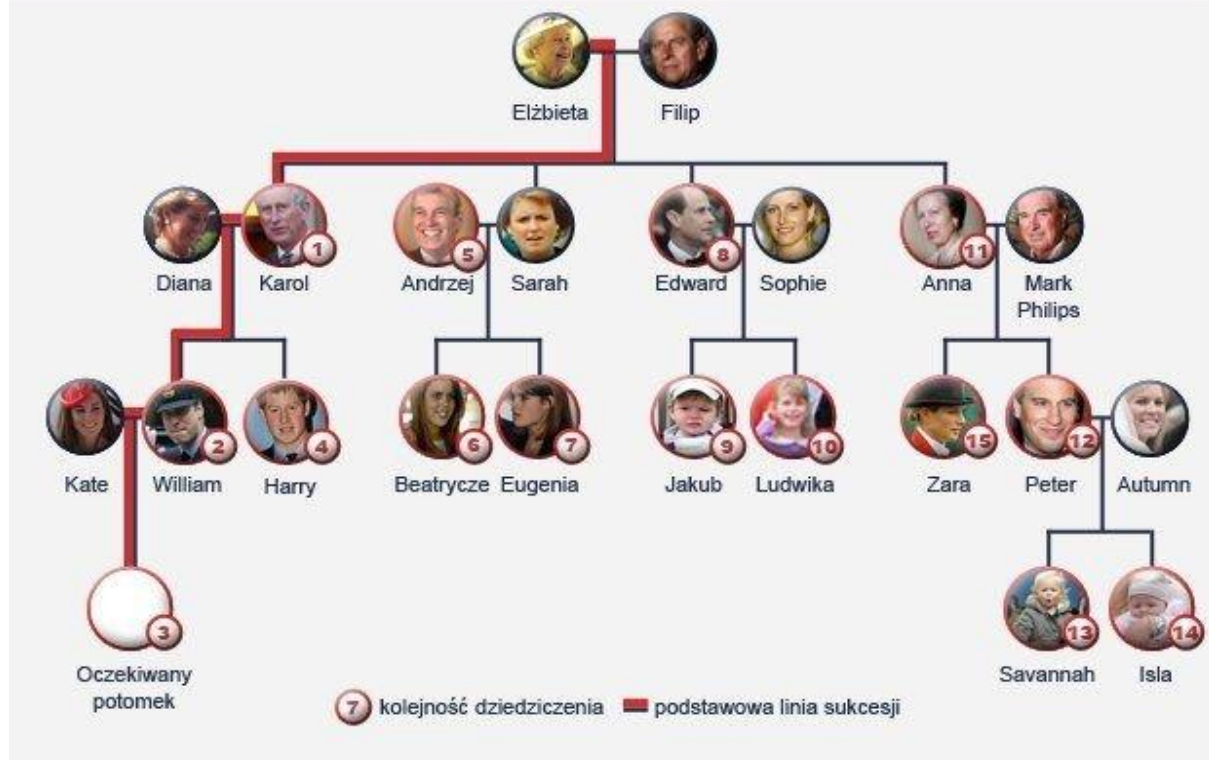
Elżbieta Filip

Diana Karol 1
Andrzej 5 Sarah
Edward 8 Sophie
Anna 11 Mark Philips

Kate William 2
Harry 4
Beatrycze 6 Eugenia 7
Jakub 9 Ludwika 10
Zara 15 Peter 12 Autumn

3 Oczekiwany potomek

Savannah 13 Isla 14

7 kolejność dziedziczenia podstawowa linia sukcesji